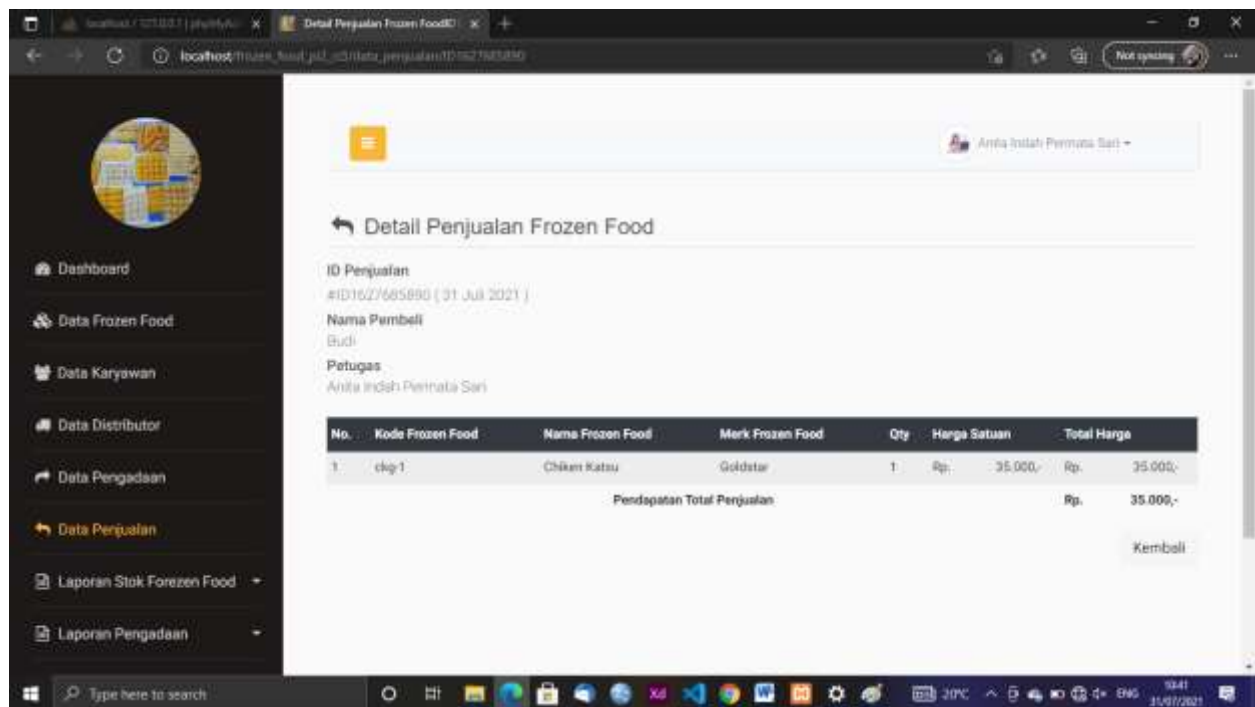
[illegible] | Detail Penjualan Frozen Food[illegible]

localhost/frozen_food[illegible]/data_penjualan/ID1627685890

Not syncing

Anita Indah Permata Sari ▾

Dashboard

Data Frozen Food

Data Karyawan

Data Distributor

Data Pengadaan

Data Penjualan

Laporan Stok Forezen Food

Laporan Pengadaan

Detail Penjualan Frozen Food

ID Penjualan
#ID1627685890 ( 31 Juli 2021 )

Nama Pembeli
Budi

Petugas
Anita Indah Permata Sari

| No. | Kode Frozen Food | Nama Frozen Food | Merk Frozen Food | Qty | Harga Satuan | | Total Harga | |
|---|---|---|---|---|---|---|---|---|
| 1 | ckg-1 | Chiken Katsu | Goldstar | 1 | Rp. | 35.000,- | Rp. | 35.000,- |
| | | Pendapatan Total Penjualan | | | | | Rp. | 35.000,- |

Kembali

Type here to search

20°C ENG 10:41 31/07/2021